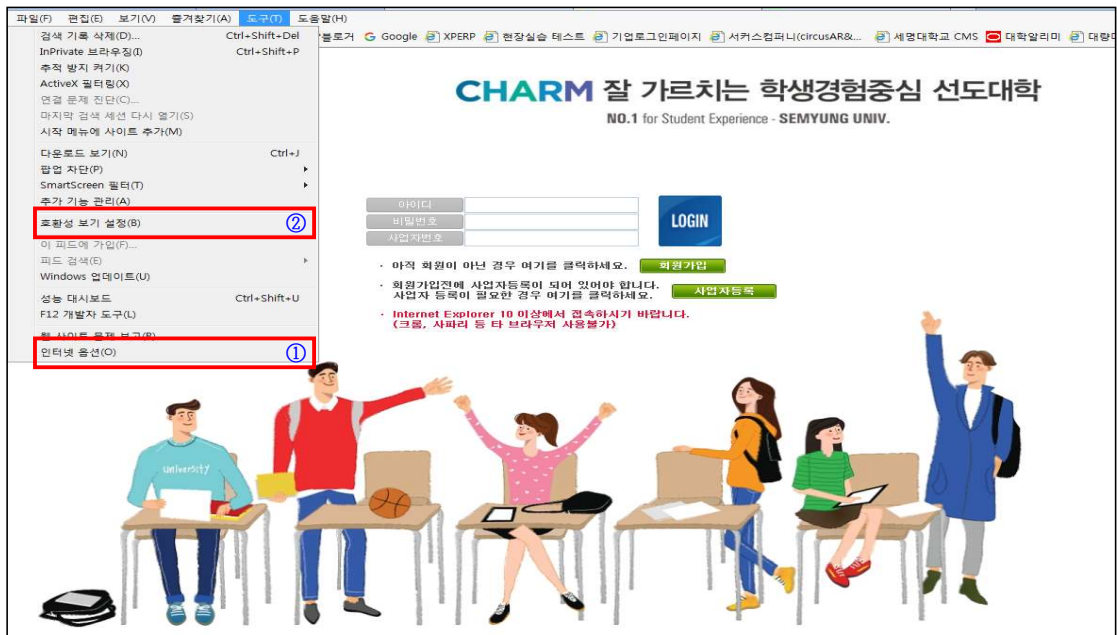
파일(F) 편집(E) 보기(V) 즐겨찾기(A) 도구(T) 도움말(H)

블로거 Google XPERP 현장실습 테스트 기업로그인페이지 서커스컴퍼니(circusAR&... 세명대학교 CMS 대학알리미 대학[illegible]

검색 기록 삭제(D)... Ctrl+Shift+Del
InPrivate 브라우징(I) Ctrl+Shift+P
추적 방지 켜기(K)
ActiveX 필터링(X)
연결 문제 진단(C)...
마지막 검색 세션 다시 열기(S)
시작 메뉴에 사이트 추가(M)
다운로드 보기(N) Ctrl+J
팝업 차단(P)
SmartScreen 필터(T)
추가 기능 관리(A)
호환성 보기 설정(B) ②
이 피드에 가입(F)...
피드 검색(E)
Windows 업데이트(U)
성능 대시보드 Ctrl+Shift+U
F12 개발자 도구(L)
웹 사이트 문제 보고(R)
인터넷 옵션(O) ①

CHARM 잘 가르치는 학생경험중심 선도대학
NO.1 for Student Experience - SEMYUNG UNIV.

아이디
비밀번호
사업자번호
LOGIN

· 아직 회원이 아닌 경우 여기를 클릭하세요. 회원가입
· 회원가입전에 사업자등록이 되어 있어야 합니다. 사업자 등록이 필요한 경우 여기를 클릭하세요. 사업자등록
· Internet Explorer 10 이상에서 접속하시기 바랍니다. (크롬, 사파리 등 타 브라우저 사용불가)

University